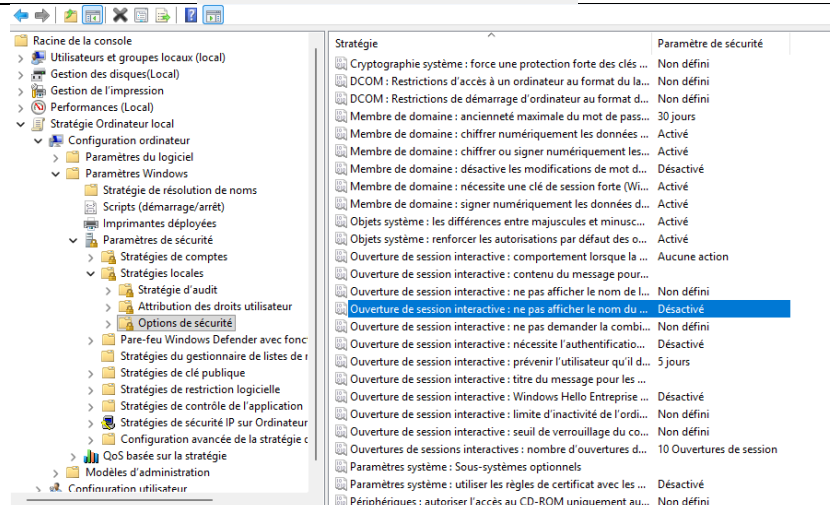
Racine de la console
Utilisateurs et groupes locaux (local)
Gestion des disques(Local)
Gestion de l'impression
Performances (Local)
Stratégie Ordinateur local
Configuration ordinateur
Paramètres du logiciel
Paramètres Windows
Stratégie de résolution de noms
Scripts (démarrage/arrêt)
Imprimantes déployées
Paramètres de sécurité
Stratégies de comptes
Stratégies locales
Stratégie d'audit
Attribution des droits utilisateur
Options de sécurité
Pare-feu Windows Defender avec fonct
Stratégies du gestionnaire de listes de r
Stratégies de clé publique
Stratégies de restriction logicielle
Stratégies de contrôle de l'application
Stratégies de sécurité IP sur Ordinateur
Configuration avancée de la stratégie c
QoS basée sur la stratégie
Modèles d'administration
Configuration utilisateur

| Stratégie | Paramètre de sécurité |
|---|---|
| Cryptographie système : force une protection forte des clés ... | Non défini |
| DCOM : Restrictions d'accès à un ordinateur au format du la... | Non défini |
| DCOM : Restrictions de démarrage d'ordinateur au format d... | Non défini |
| Membre de domaine : ancienneté maximale du mot de pass... | 30 jours |
| Membre de domaine : chiffrer numériquement les données ... | Activé |
| Membre de domaine : chiffrer ou signer numériquement les ... | Activé |
| Membre de domaine : désactive les modifications de mot d... | Désactivé |
| Membre de domaine : nécessite une clé de session forte (Wi... | Activé |
| Membre de domaine : signer numériquement les données d... | Activé |
| Objets système : les différences entre majuscules et minusc... | Activé |
| Objets système : renforcer les autorisations par défaut des o... | Activé |
| Ouverture de session interactive : comportement lorsque la ... | Aucune action |
| Ouverture de session interactive : contenu du message pour... | |
| Ouverture de session interactive : ne pas afficher le nom d... | Non défini |
| Ouverture de session interactive : ne pas afficher le nom du ... | Désactivé |
| Ouverture de session interactive : ne pas demander la combi... | Non défini |
| Ouverture de session interactive : nécessite l'authentificatio... | Désactivé |
| Ouverture de session interactive : prévenir l'utilisateur qu'il d... | 5 jours |
| Ouverture de session interactive : titre du message pour les ... | |
| Ouverture de session interactive : Windows Hello Entreprise ... | Désactivé |
| Ouverture de session interactive : limite d'inactivité de l'ordi... | Non défini |
| Ouverture de session interactive : seuil de verrouillage du co... | Non défini |
| Ouvertures de sessions interactives : nombre d'ouvertures d... | 10 Ouvertures de session |
| Paramètres système : Sous-systèmes optionnels | |
| Paramètres système : utiliser les règles de certificat avec les ... | Désactivé |
| Périphériques : autoriser l'accès au CD-ROM uniquement au ... | Non défini |